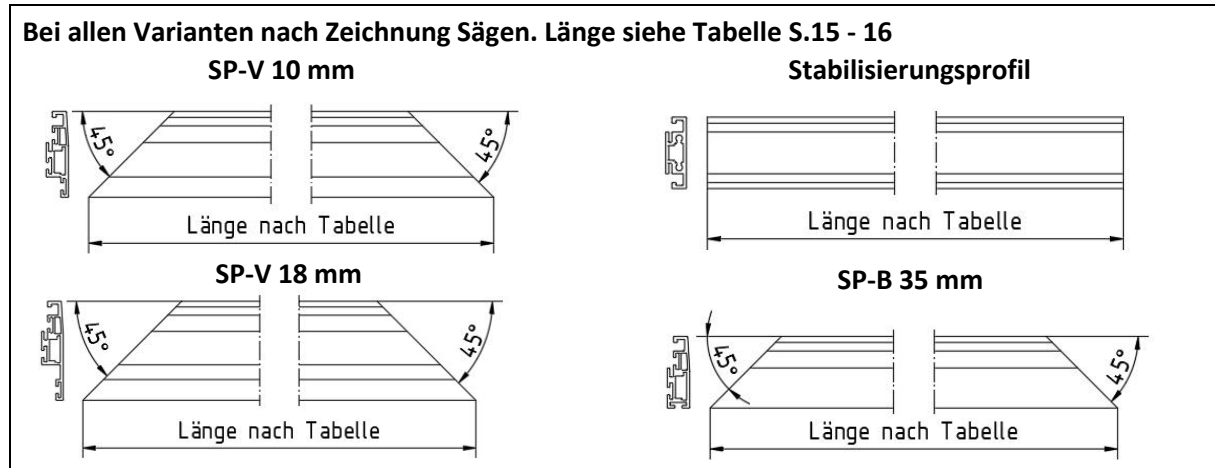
Bei allen Varianten nach Zeichnung Sägen. Länge siehe Tabelle S.15 - 16

SP-V 10 mm

45°

45°

Länge nach Tabelle

Stabilisierungsprofil

Länge nach Tabelle

SP-V 18 mm

45°

45°

Länge nach Tabelle

SP-B 35 mm

45°

45°

Länge nach Tabelle